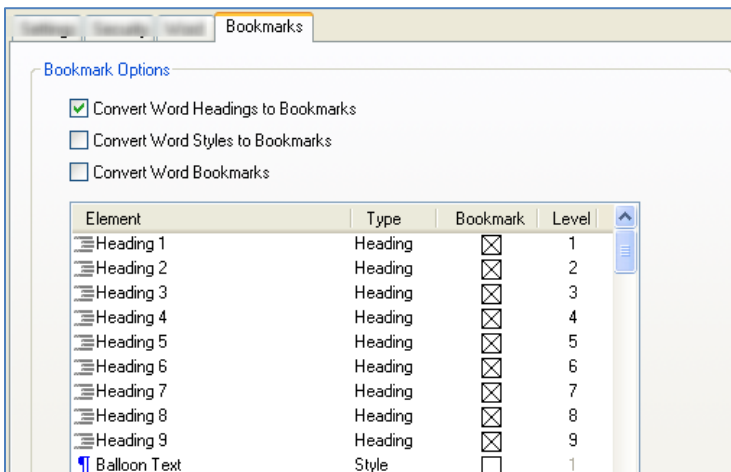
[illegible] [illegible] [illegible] Bookmarks

Bookmark Options

Convert Word Headings to Bookmarks

Convert Word Styles to Bookmarks

Convert Word Bookmarks

| Element | Type | Bookmark | Level |
|---|---|---|---|
| Heading 1 | Heading | ☒ | 1 |
| Heading 2 | Heading | ☒ | 2 |
| Heading 3 | Heading | ☒ | 3 |
| Heading 4 | Heading | ☒ | 4 |
| Heading 5 | Heading | ☒ | 5 |
| Heading 6 | Heading | ☒ | 6 |
| Heading 7 | Heading | ☒ | 7 |
| Heading 8 | Heading | ☒ | 8 |
| Heading 9 | Heading | ☒ | 9 |
| ¶ Balloon Text | Style | ☐ | 1 |